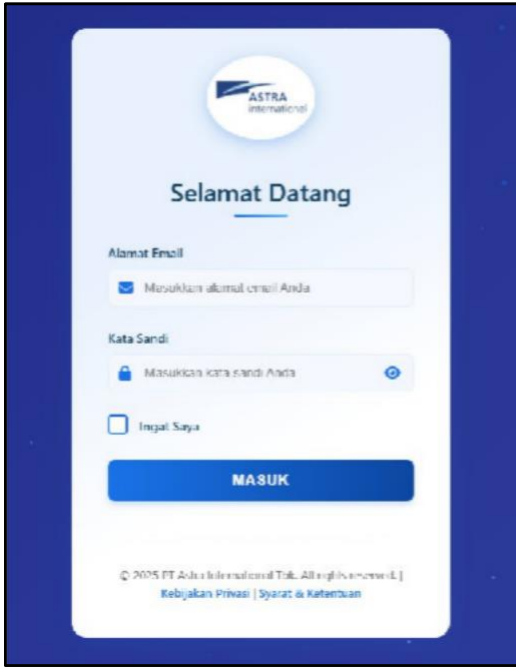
ASTRA
international

Selamat Datang

Alamat Email

Masukkan alamat email Anda

Kata Sandi

Masukkan kata sandi Anda

Ingat Saya

MASUK

© 2025 PT Astra International Tbk. All rights reserved. | Kebijakan Privasi | Syarat & Ketentuan